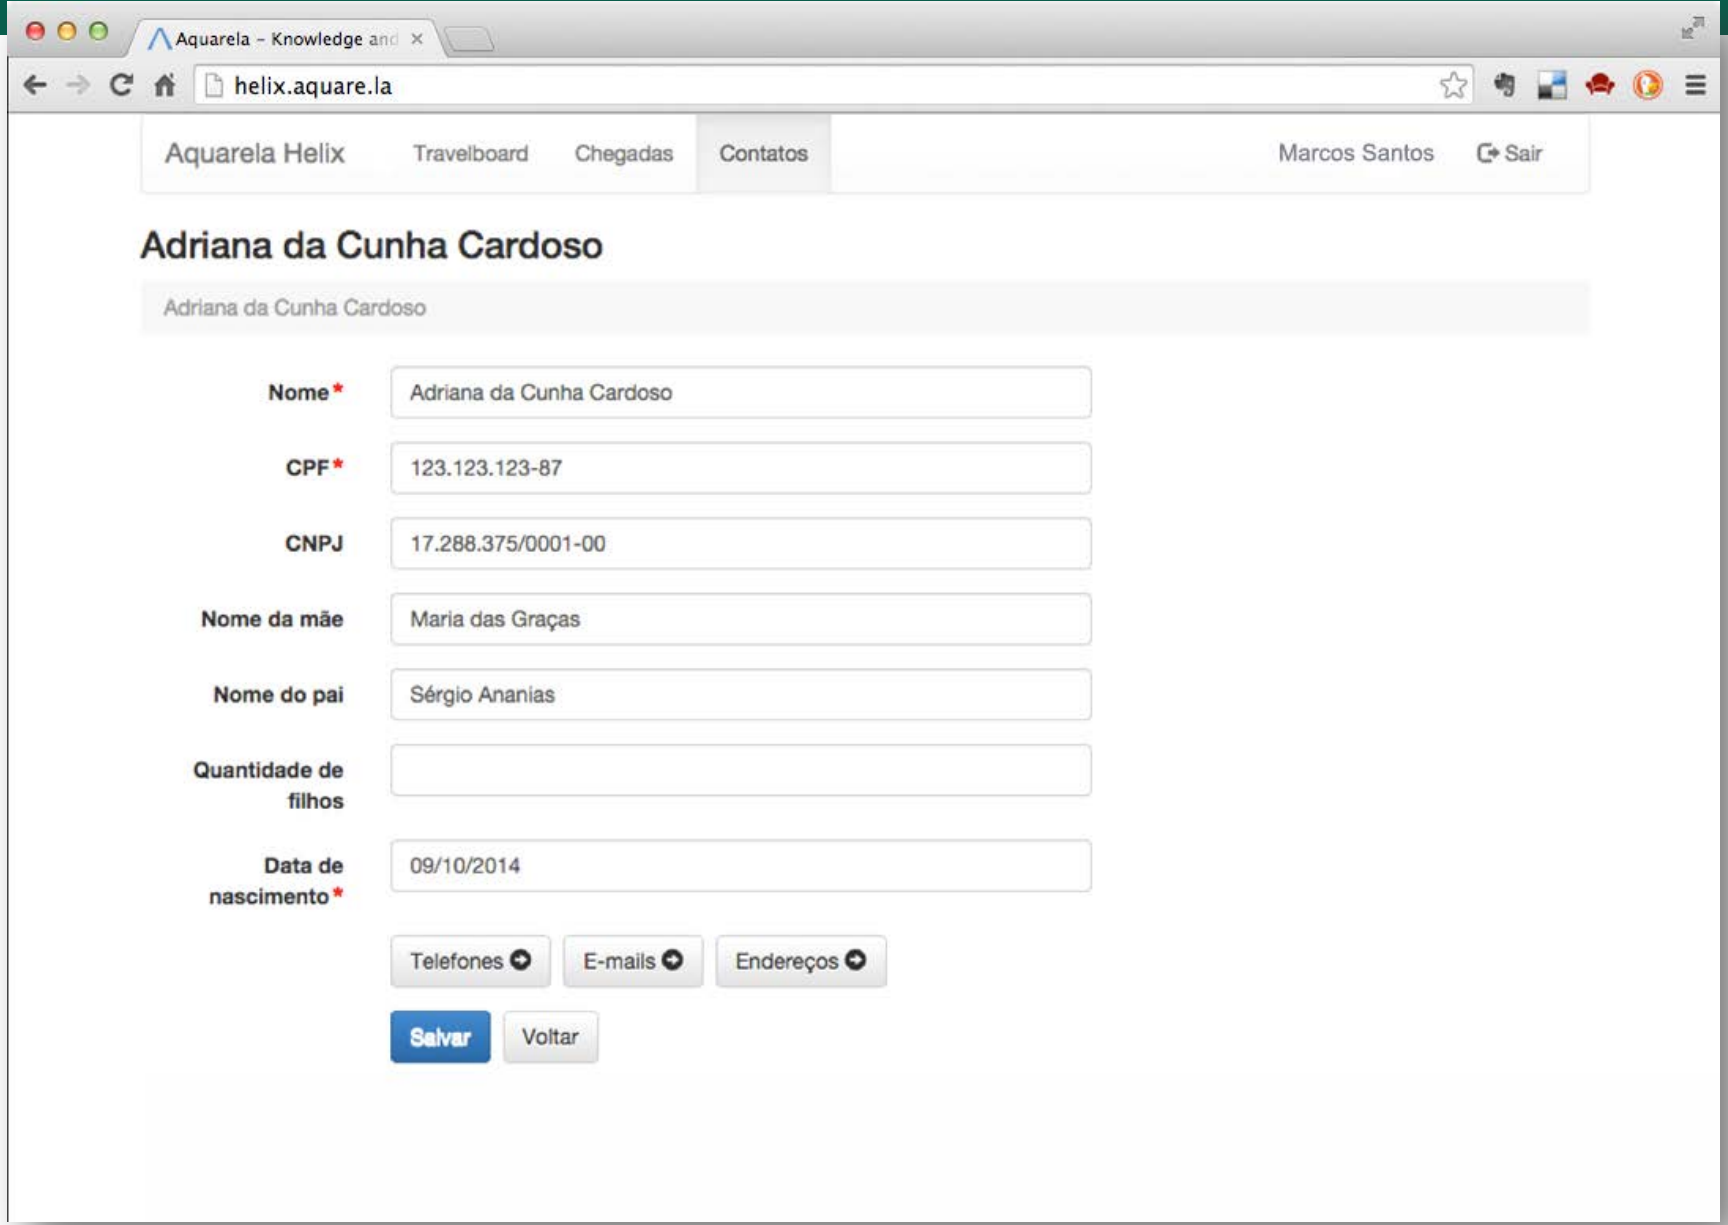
Aquarela – Knowledge and ×

helix.aquare.la

Aquarela Helix Travelboard Chegadas Contatos Marcos Santos Sair

Adriana da Cunha Cardoso

Adriana da Cunha Cardoso

Nome*
Adriana da Cunha Cardoso

CPF*
123.123.123-87

CNPJ
17.288.375/0001-00

Nome da mãe
Maria das Graças

Nome do pai
Sérgio Ananias

Quantidade de filhos

Data de nascimento*
09/10/2014

Telefones E-mails Endereços

Salvar Voltar